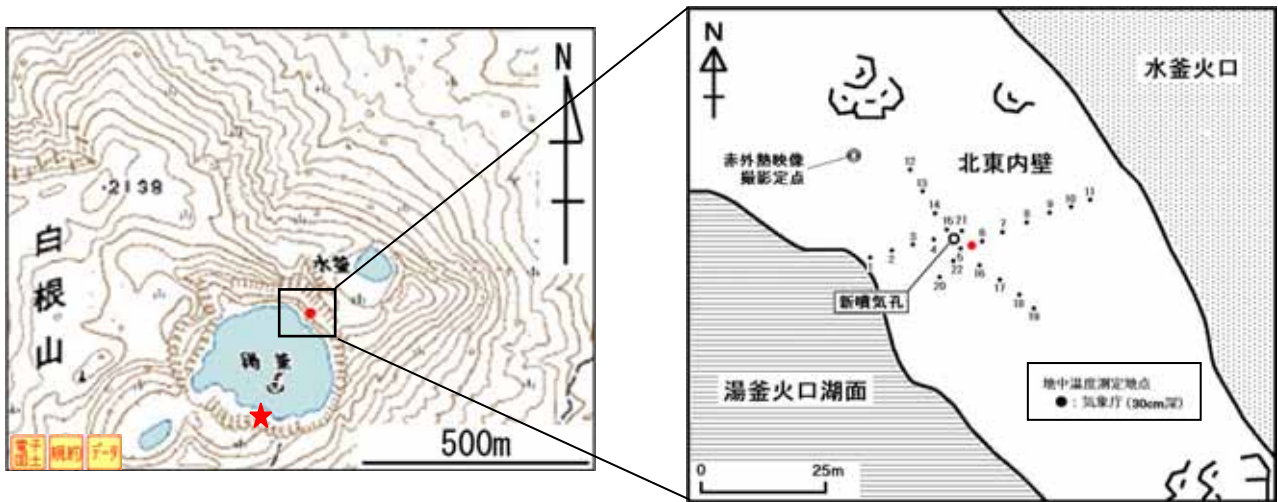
N

·2138

白根山

水釜

湯釜

電子国土 縮約 データ

500m

N

水釜火口

赤外熱映像撮影定点

北東内壁

12
13
14
15 21
3
1
2
4
5
22
6
7
8
9
10
11
16
17
18
19
20

新噴気孔

湯釜火口湖面

地中温度測定地点
●：気象庁（30cm深）

0
25m